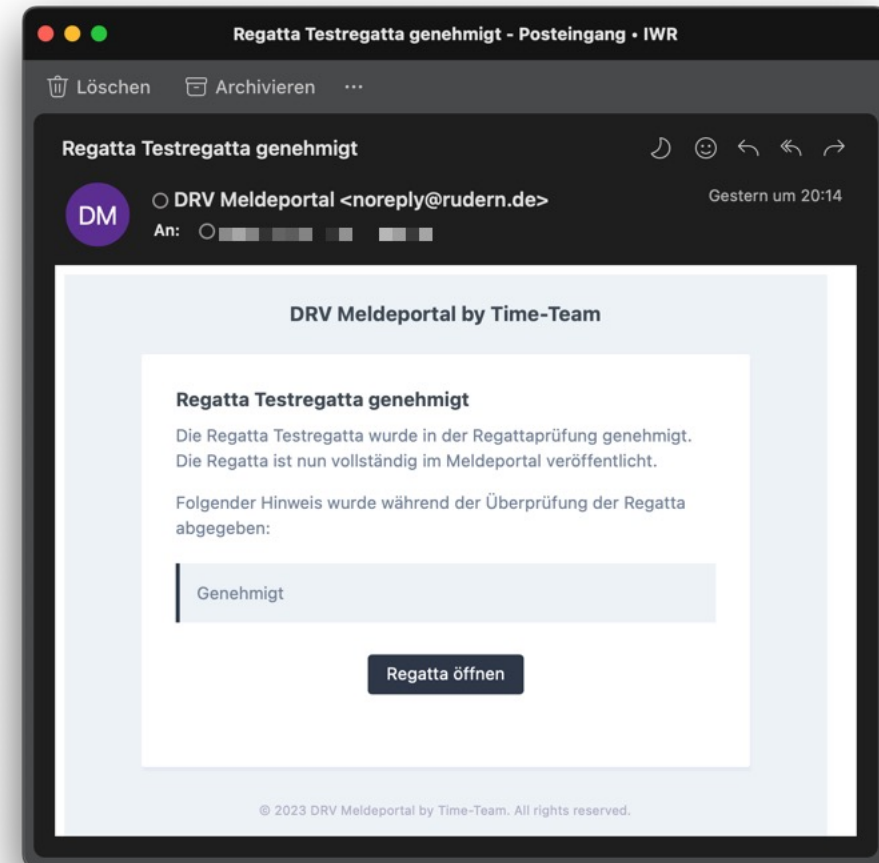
Regatta Testregatta genehmigt - Posteingang • IWR

Löschen Archivieren ···

Regatta Testregatta genehmigt

DM

DRV Meldeportal <noreply@rudern.de>

Gestern um 20:14

An: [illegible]

DRV Meldeportal by Time-Team

Regatta Testregatta genehmigt

Die Regatta Testregatta wurde in der Regattaprüfung genehmigt. Die Regatta ist nun vollständig im Meldeportal veröffentlicht.

Folgender Hinweis wurde während der Überprüfung der Regatta abgegeben:

Genehmigt

Regatta öffnen

© 2023 DRV Meldeportal by Time-Team. All rights reserved.